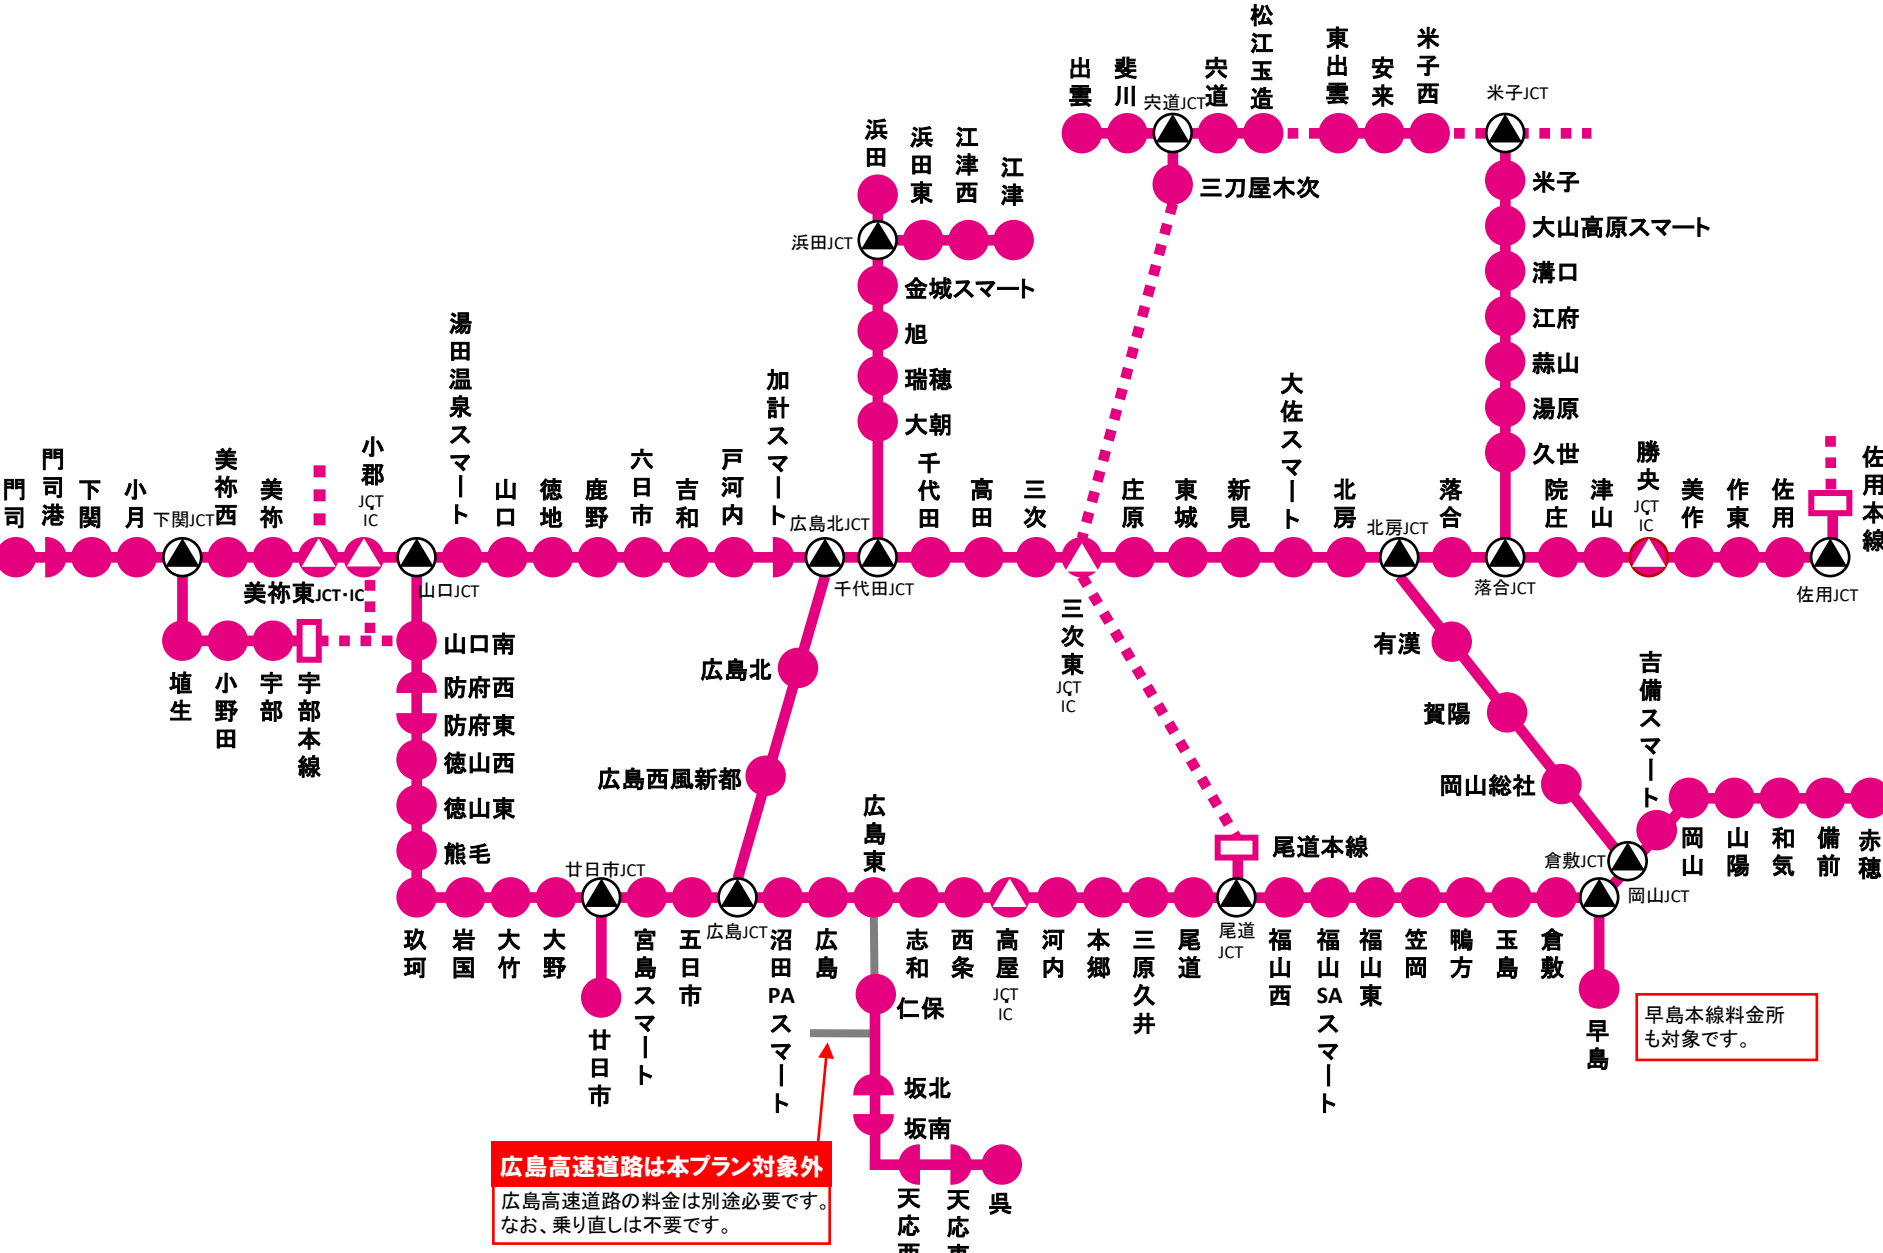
出雲
斐川
宍道JCT
宍道
松江玉造
東出雲
安来
米子西
米子JCT
米子
大山高原スマート
溝口
江府
蒜山
湯原
久世
三刀屋木次
浜田
浜田東
江津西
江津
浜田JCT
金城スマート
旭
瑞穂
大朝
門司
門司港
下関
小月
下関JCT
美祢西
美祢
小郡
JCT
IC
湯田温泉スマート
山口
徳地
鹿野
六日市
吉和
戸河内
加計スマート
広島北JCT
千代田
高田
三次
庄原
東城
新見
大佐スマート
北房
北房JCT
落合
院庄
津山
勝央
JCT
IC
美作
作東
佐用
佐用本線
美祢東JCT･IC
山口JCT
千代田JCT
落合JCT
佐用JCT
埴生
小野田
宇部
宇部本線
山口南
防府西
防府東
徳山西
徳山東
熊毛
広島北
広島西風新都
三次東
JCT
IC
有漢
賀陽
岡山総社
吉備スマート
尾道本線
岡山
山陽
和気
備前
赤穂
倉敷JCT
岡山JCT
廿日市JCT
広島東
玖珂
岩国
大竹
大野
廿日市
宮島スマート
五日市
広島JCT
沼田PAスマート
広島
志和
西条
高屋
JCT
IC
河内
本郷
三原久井
尾道
尾道
JCT
福山西
福山SAスマート
福山東
笠岡
鴨方
玉島
倉敷
早島
早島本線料金所も対象です。
仁保
坂北
坂南
天応西
天応東
呉
広島高速道路は本プラン対象外
広島高速道路の料金は別途必要です。
なお、乗り直しは不要です。